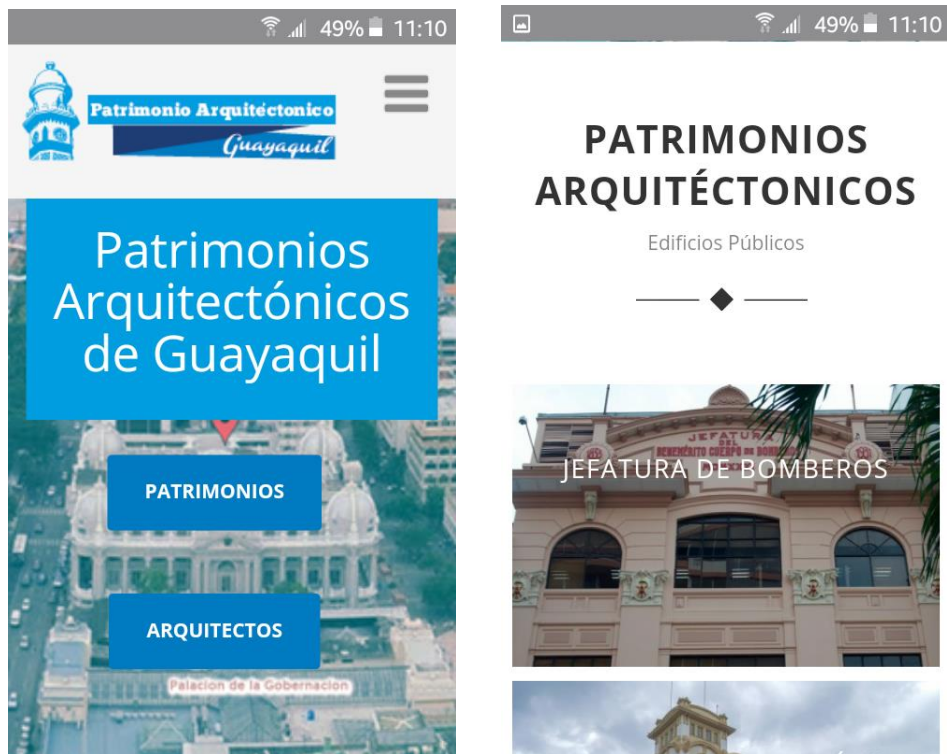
49% 11:10

Patrimonio Arquitéctonico
Guayaquil

Patrimonios Arquitectónicos de Guayaquil

PATRIMONIOS

ARQUITECTOS

Palacion de la Gobernacion

49% 11:10

PATRIMONIOS ARQUITÉCTONICOS

Edificios Públicos

JEFATURA DEL BENEMÉRITO CUERPO DE BOMBEROS

JEFATURA DE BOMBEROS